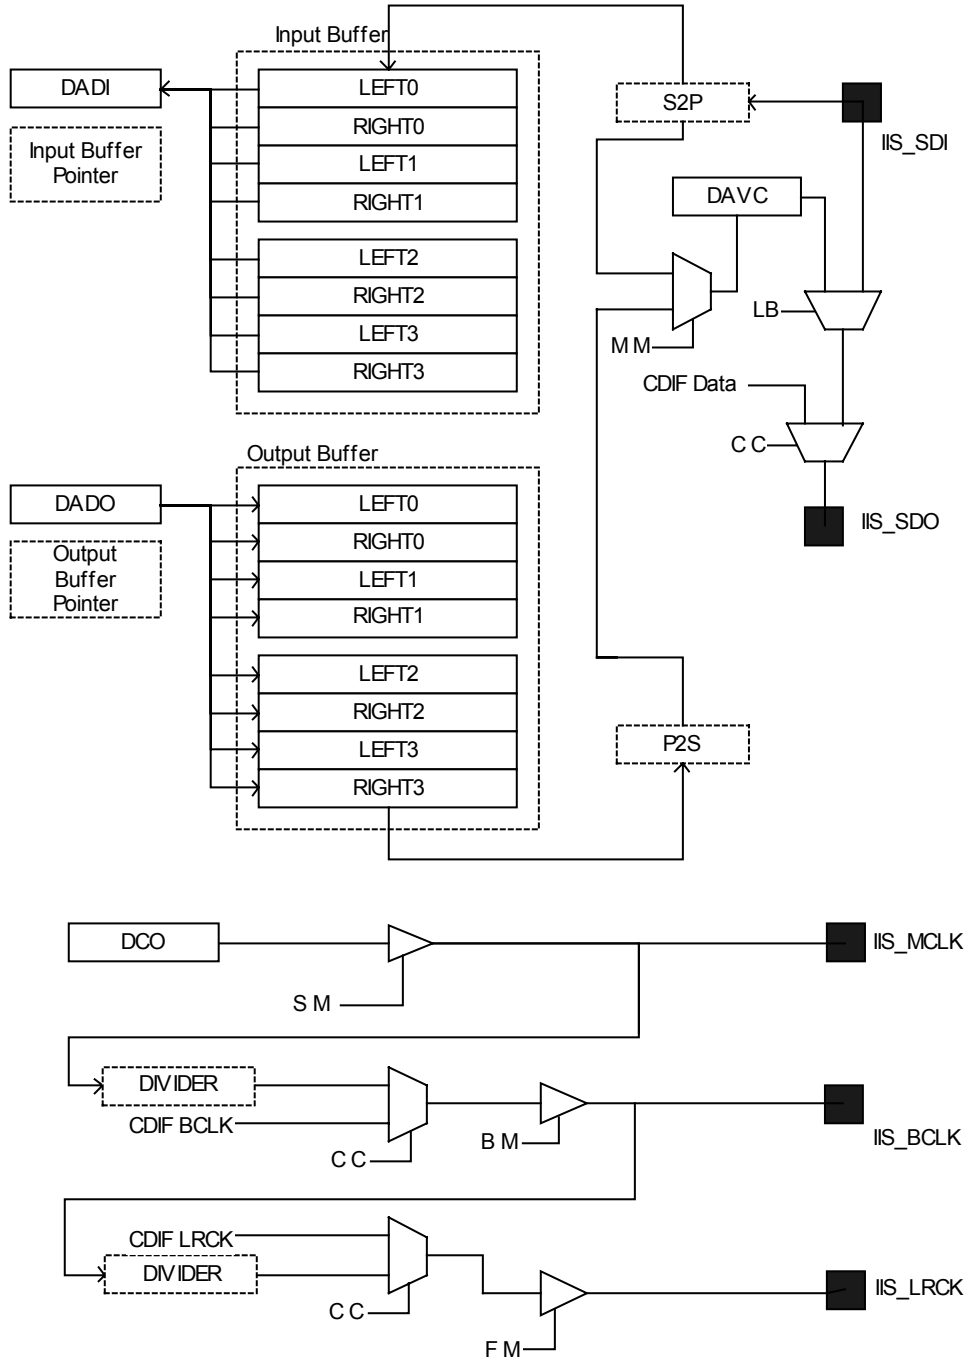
Input Buffer
DADI
Input Buffer Pointer
LEFT0
RIGHT0
LEFT1
RIGHT1
LEFT2
RIGHT2
LEFT3
RIGHT3
S2P
IIS_SDI
DAVC
LB
M M
CDIF Data
C C
IIS_SDO
Output Buffer
DADO
Output Buffer Pointer
LEFT0
RIGHT0
LEFT1
RIGHT1
LEFT2
RIGHT2
LEFT3
RIGHT3
P2S
DCO
S M
IIS_MCLK
DIVIDER
CDIF BCLK
C C
B M
IIS_BCLK
CDIF LRCK
DIVIDER
C C
F M
IIS_LRCK